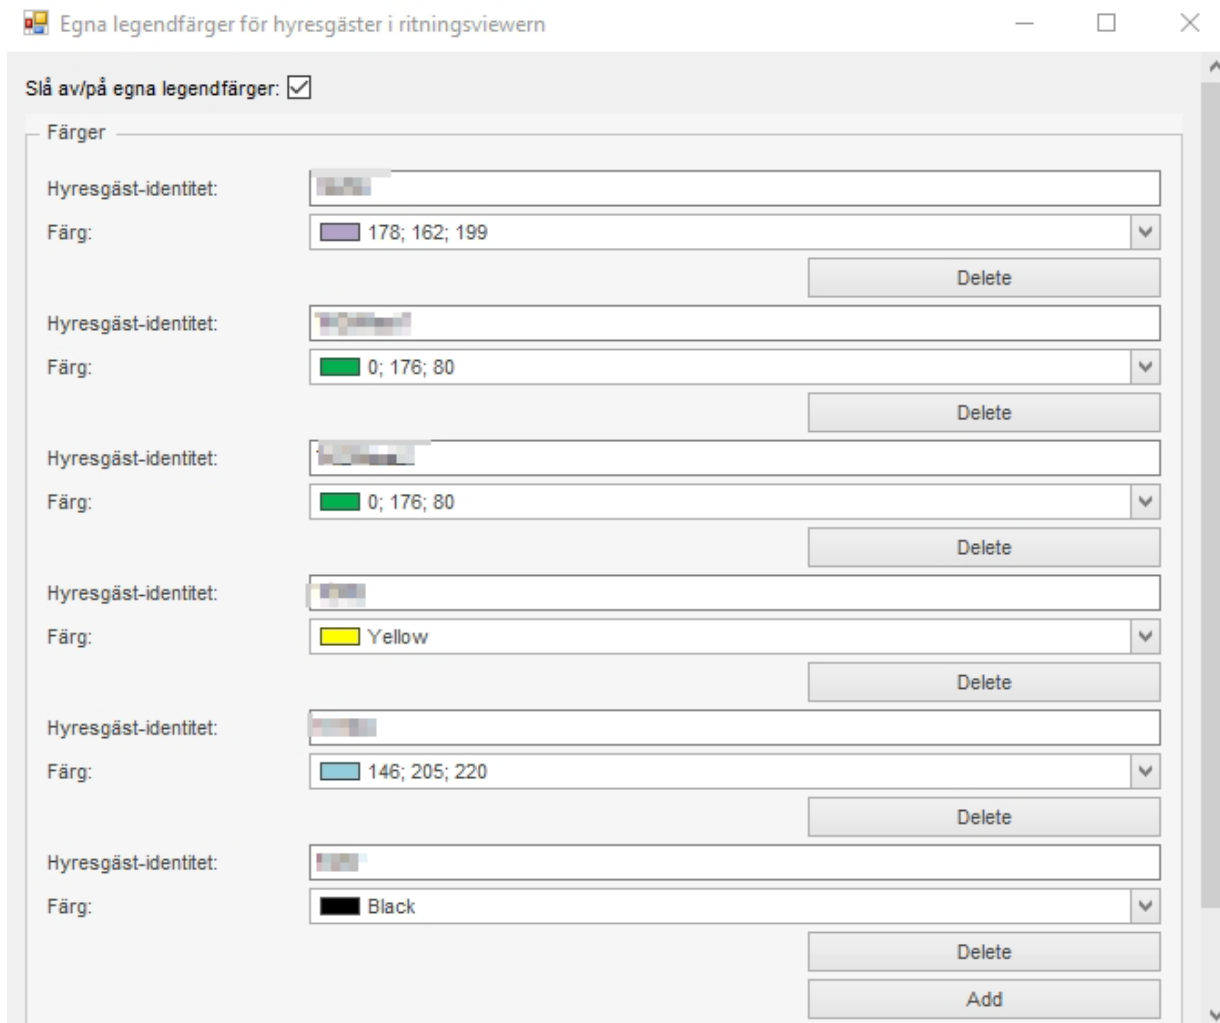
Egna legendfärger för hyresgäster i ritningsviewern

Slå av/på egna legendfärger: ☑

Färger

Hyresgäst-identitet: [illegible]
Färg: 178; 162; 199
Delete

Hyresgäst-identitet: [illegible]
Färg: 0; 176; 80
Delete

Hyresgäst-identitet: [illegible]
Färg: 0; 176; 80
Delete

Hyresgäst-identitet: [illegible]
Färg: Yellow
Delete

Hyresgäst-identitet: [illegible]
Färg: 146; 205; 220
Delete

Hyresgäst-identitet: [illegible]
Färg: Black
Delete

Add